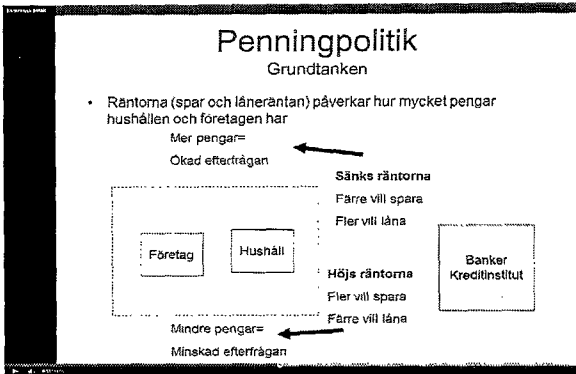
Penningpolitik
Grundtanken

• Räntorna (spar och låneräntan) påverkar hur mycket pengar hushållen och företagen har

Mer pengar=
Ökad efterfrågan

Sänks räntorna
Färre vill spara
Fler vill låna

Företag

Hushåll

Banker
Kreditinstitut

Höjs räntorna
Fler vill spara
Färre vill låna

Mindre pengar=
Minskad efterfrågan